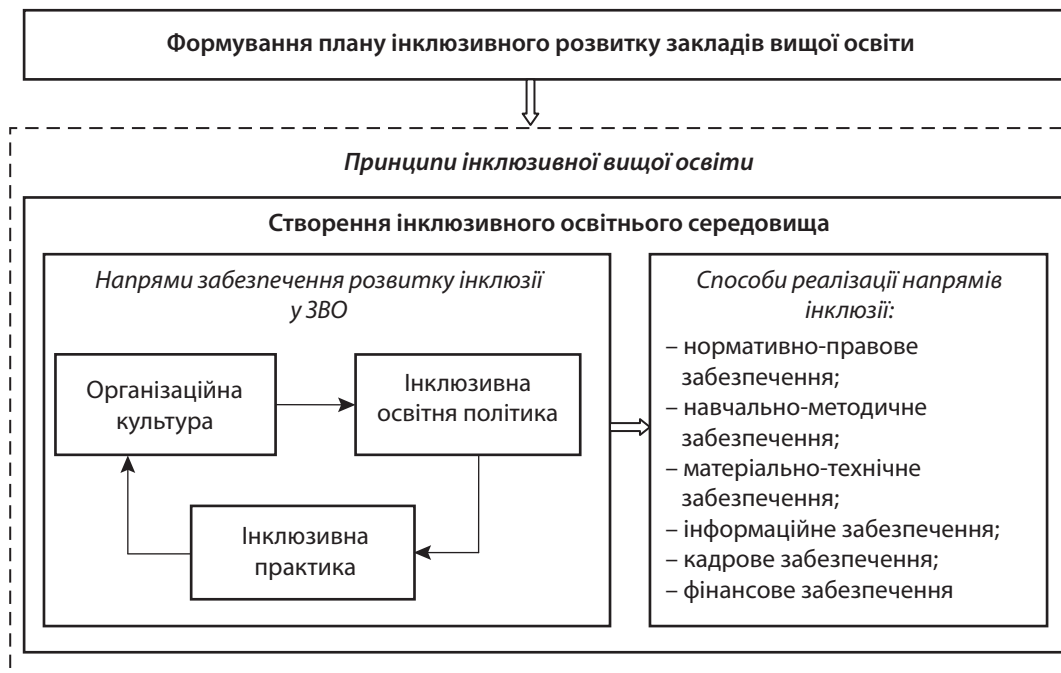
Формування плану інклюзивного розвитку закладів вищої освіти

Принципи інклюзивної вищої освіти

Створення інклюзивного освітнього середовища

Напрями забезпечення розвитку інклюзії у ЗВО

Організаційна культура

Інклюзивна освітня політика

Інклюзивна практика

Способи реалізації напрямів інклюзії:
– нормативно-правове забезпечення;
– навчально-методичне забезпечення;
– матеріально-технічне забезпечення;
– інформаційне забезпечення;
– кадрове забезпечення;
– фінансове забезпечення